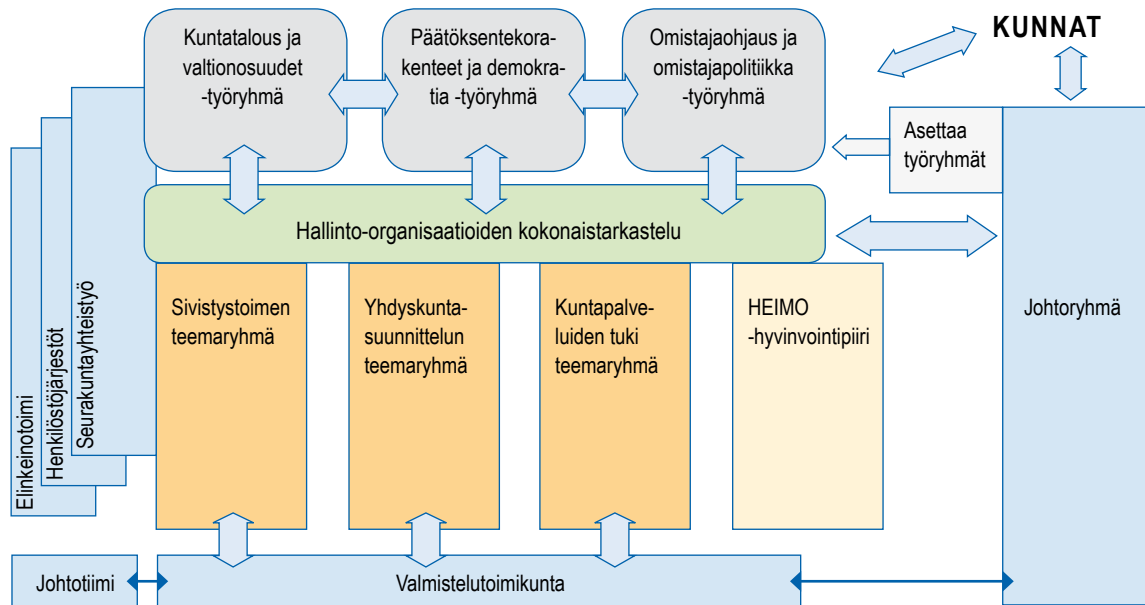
Kuntatalous ja valtionosuudet -työryhmä

Päätöksentekorakenteet ja demokratia -työryhmä

Omistajaohjaus ja omistajapolitiikka -työryhmä

KUNNAT

Asettaa työryhmät

Hallinto-organisaatioiden kokonaistarkastelu

Elinkeinotoimi

Henkilöstöjärjestöt

Seurakuntayhteistyö

Sivistystoimen teemaryhmä

Yhdyskuntasuunnittelun teemaryhmä

Kuntapalveluiden tuki teemaryhmä

HEIMO -hyvinvointipiiri

Johtoryhmä

Johtotiimi

Valmistelutoimikunta